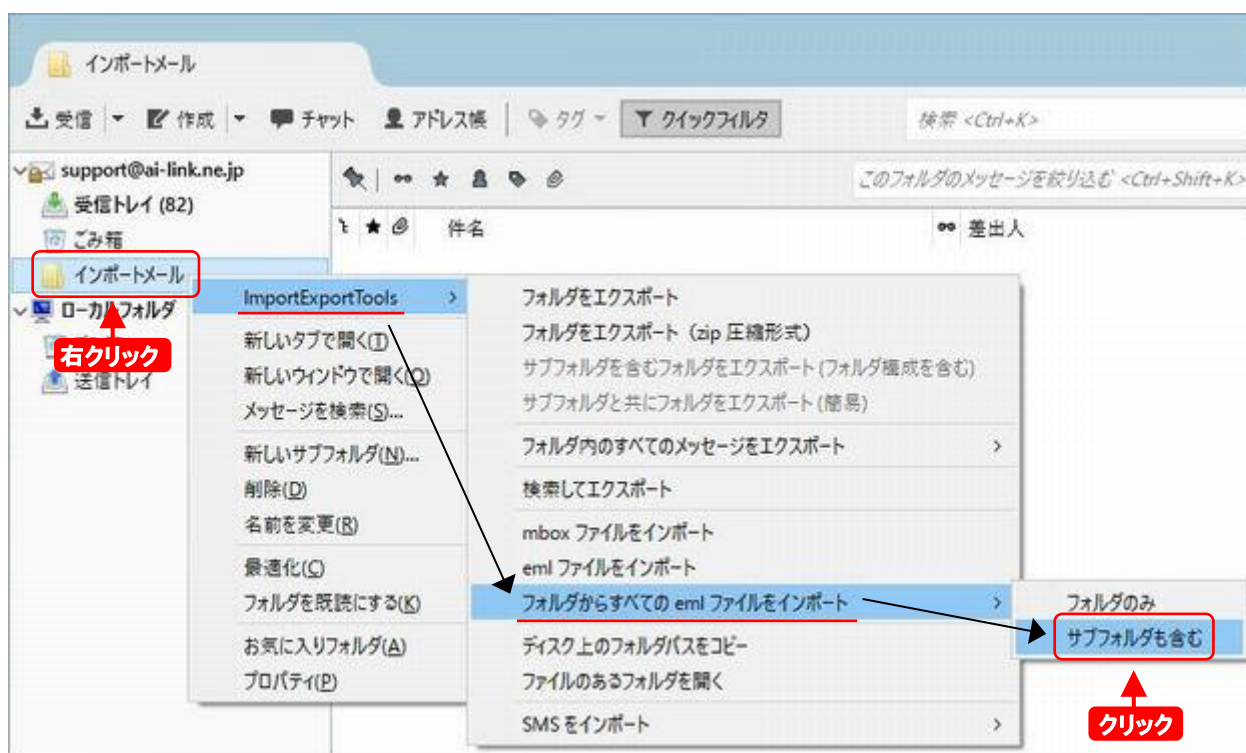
インポートメール

受信 | 作成 | チャット | アドレス帳 | タグ | クイックフィルタ

検索 <Ctrl+K>

support@ai-link.ne.jp
受信トレイ (82)
ごみ箱
インポートメール
ローカルフォルダ
送信トレイ

右クリック

このフォルダのメッセージを絞り込む <Ctrl+Shift+K>

件名
差出人

ImportExportTools
新しいタブで開く(T)
新しいウィンドウで開く(O)
メッセージを検索(S)...
新しいサブフォルダ(N)...
削除(D)
名前を変更(R)
最適化(C)
フォルダを既読にする(K)
お気に入りフォルダ(A)
プロパティ(P)

フォルダをエクスポート
フォルダをエクスポート (zip 圧縮形式)
サブフォルダを含むフォルダをエクスポート (フォルダ構成を含む)
サブフォルダと共にフォルダをエクスポート (簡易)
フォルダ内のすべてのメッセージをエクスポート
検索してエクスポート
mbox ファイルをインポート
eml ファイルをインポート
フォルダからすべての eml ファイルをインポート
ディスク上のフォルダパスをコピー
ファイルのあるフォルダを開く
SMS をインポート

フォルダのみ
サブフォルダも含む

クリック